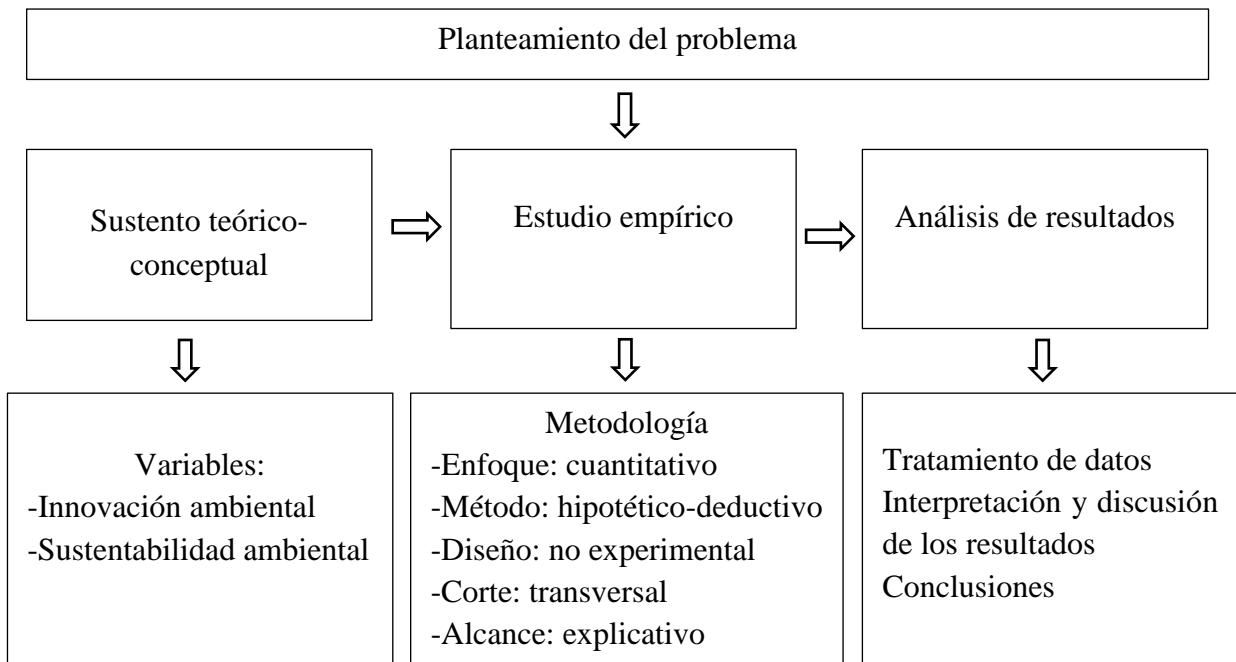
Planteamiento del problema

Sustento teórico-conceptual

Estudio empírico

Análisis de resultados

Variables:
-Innovación ambiental
-Sustentabilidad ambiental

Metodología
-Enfoque: cuantitativo
-Método: hipotético-deductivo
-Diseño: no experimental
-Corte: transversal
-Alcance: explicativo

Tratamiento de datos
Interpretación y discusión de los resultados
Conclusiones